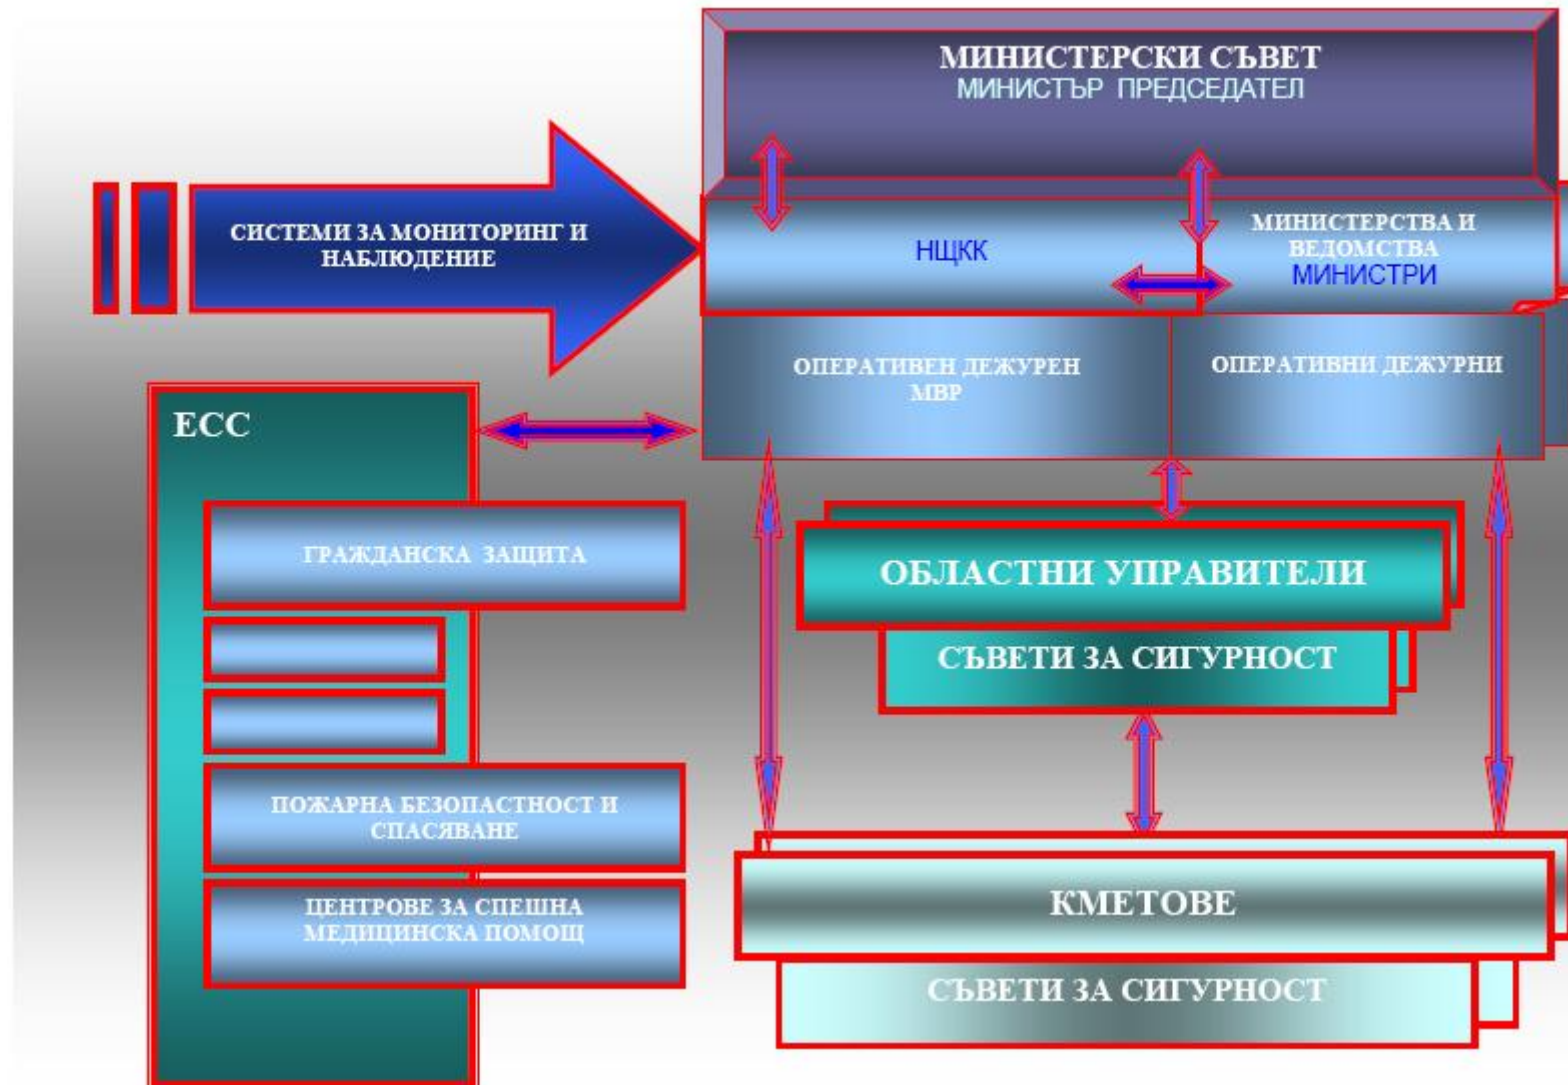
МИНИСТЕРСКИ СЪВЕТ
МИНИСТЪР ПРЕДСЕДАТЕЛ

СИСТЕМИ ЗА МОНИТОРИНГ И НАБЛЮДЕНИЕ

НЩКК

МИНИСТЕРСТВА И ВЕДОМСТВА
МИНИСТРИ

ОПЕРАТИВЕН ДЕЖУРЕН МВР

ОПЕРАТИВНИ ДЕЖУРНИ

ЕСС

ГРАЖДАНСКА ЗАЩИТА

ПОЖАРНА БЕЗОПАСТНОСТ И СПАСЯВАНЕ

ЦЕНТРОВЕ ЗА СПЕШНА МЕДИЦИНСКА ПОМОЩ

ОБЛАСТНИ УПРАВИТЕЛИ

СЪВЕТИ ЗА СИГУРНОСТ

КМЕТОВЕ

СЪВЕТИ ЗА СИГУРНОСТ